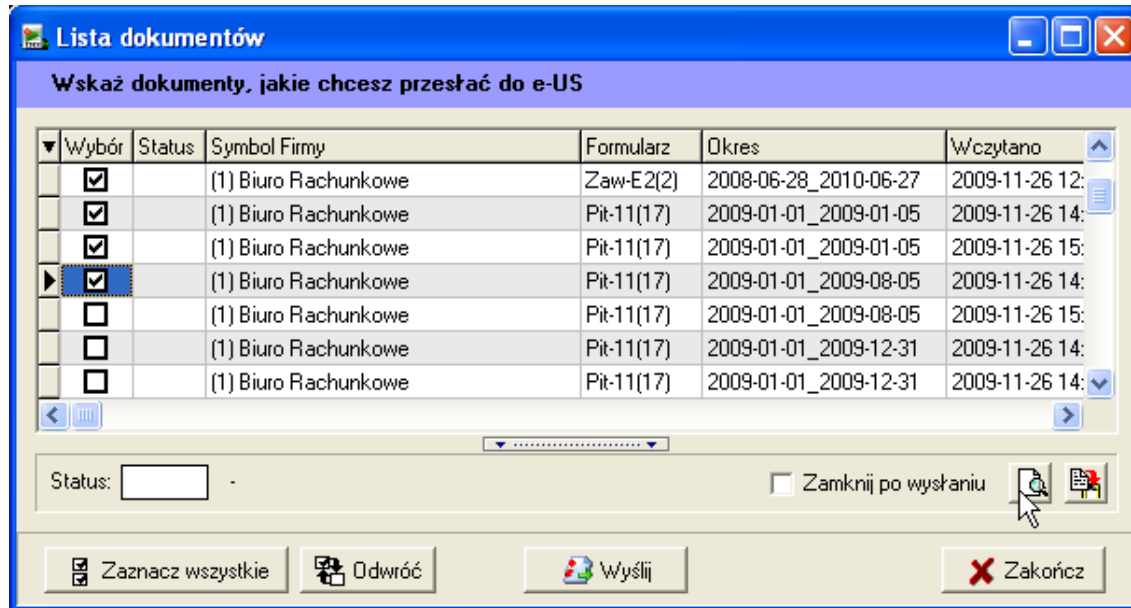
Lista dokumentów

Wskaż dokumenty, jakie chcesz przesłać do e-US

| Wybór | Status | Symbol Firmy | Formularz | Okres | Wczytano |
|---|---|---|---|---|---|
| ☑ | | (1) Biuro Rachunkowe | Zaw-E2(2) | 2008-06-28_2010-06-27 | 2009-11-26 12: |
| ☑ | | (1) Biuro Rachunkowe | Pit-11(17) | 2009-01-01_2009-01-05 | 2009-11-26 14: |
| ☑ | | (1) Biuro Rachunkowe | Pit-11(17) | 2009-01-01_2009-01-05 | 2009-11-26 15: |
| ☑ | | (1) Biuro Rachunkowe | Pit-11(17) | 2009-01-01_2009-08-05 | 2009-11-26 14: |
| ☐ | | (1) Biuro Rachunkowe | Pit-11(17) | 2009-01-01_2009-08-05 | 2009-11-26 15: |
| ☐ | | (1) Biuro Rachunkowe | Pit-11(17) | 2009-01-01_2009-12-31 | 2009-11-26 14: |
| ☐ | | (1) Biuro Rachunkowe | Pit-11(17) | 2009-01-01_2009-12-31 | 2009-11-26 14: |

Status: -

Zamknij po wysłaniu

Zaznacz wszystkie
Odwróć
Wyślij
Zakończ